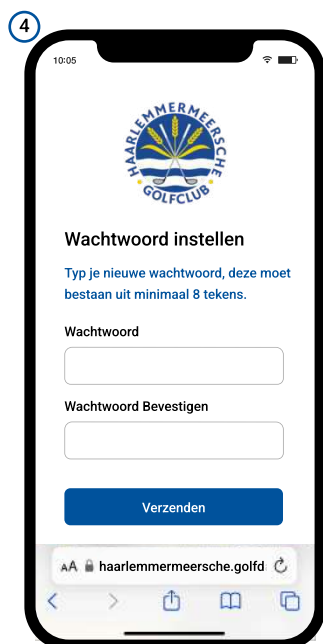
4

10:05

HAARLEMMERMEERSCHE GOLFCLUB

Wachtwoord instellen

Typ je nieuwe wachtwoord, deze moet bestaan uit minimaal 8 tekens.

Wachtwoord

Wachtwoord Bevestigen

Verzenden

AA haarlemmermeersche.golfd